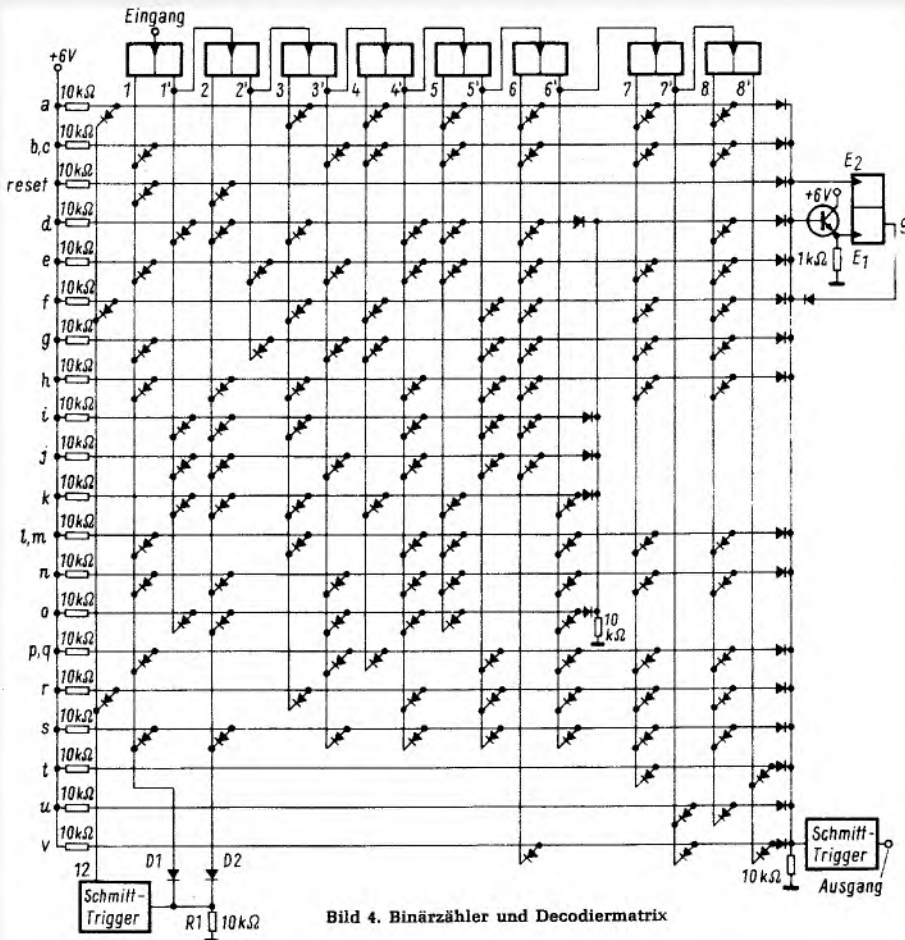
Eingang

+6V

1 1' 2 2' 3 3' 4 4' 5 5' 6 6' 7 7' 8 8'

a 10kΩ
b,c 10kΩ
reset 10kΩ
d 10kΩ
e 10kΩ
f 10kΩ
g 10kΩ
h 10kΩ
i 10kΩ
j 10kΩ
k 10kΩ
l,m 10kΩ
n 10kΩ
o 10kΩ
p,q 10kΩ
r 10kΩ
s 10kΩ
t 10kΩ
u 10kΩ
v 10kΩ

$E_2$
+6V
9
1kΩ
$E_1$

10 kΩ

12
D1 D2
Schmitt-Trigger
R1 10kΩ

Schmitt-Trigger
10kΩ
Ausgang

Bild 4. Binärzähler und Decodiermatrix